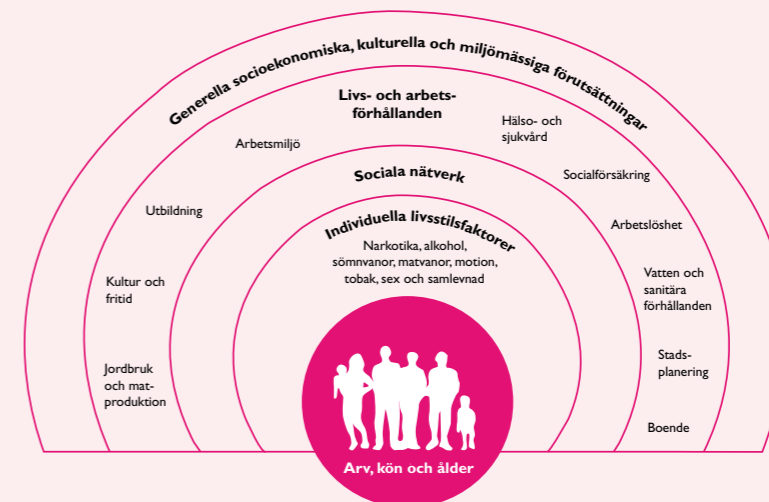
Generella socioekonomiska, kulturella och miljömässiga förutsättningar

Livs- och arbetsförhållanden

Arbetsmiljö

Hälso- och sjukvård

Sociala nätverk

Socialförsäkring

Utbildning

Individuella livsstilsfaktorer

Arbetslöshet

Narkotika, alkohol, sömnvanor, matvanor, motion, tobak, sex och samlevnad

Kultur och fritid

Vatten och sanitära förhållanden

Jordbruk och matproduktion

Stadsplanering

Boende

Arv, kön och ålder